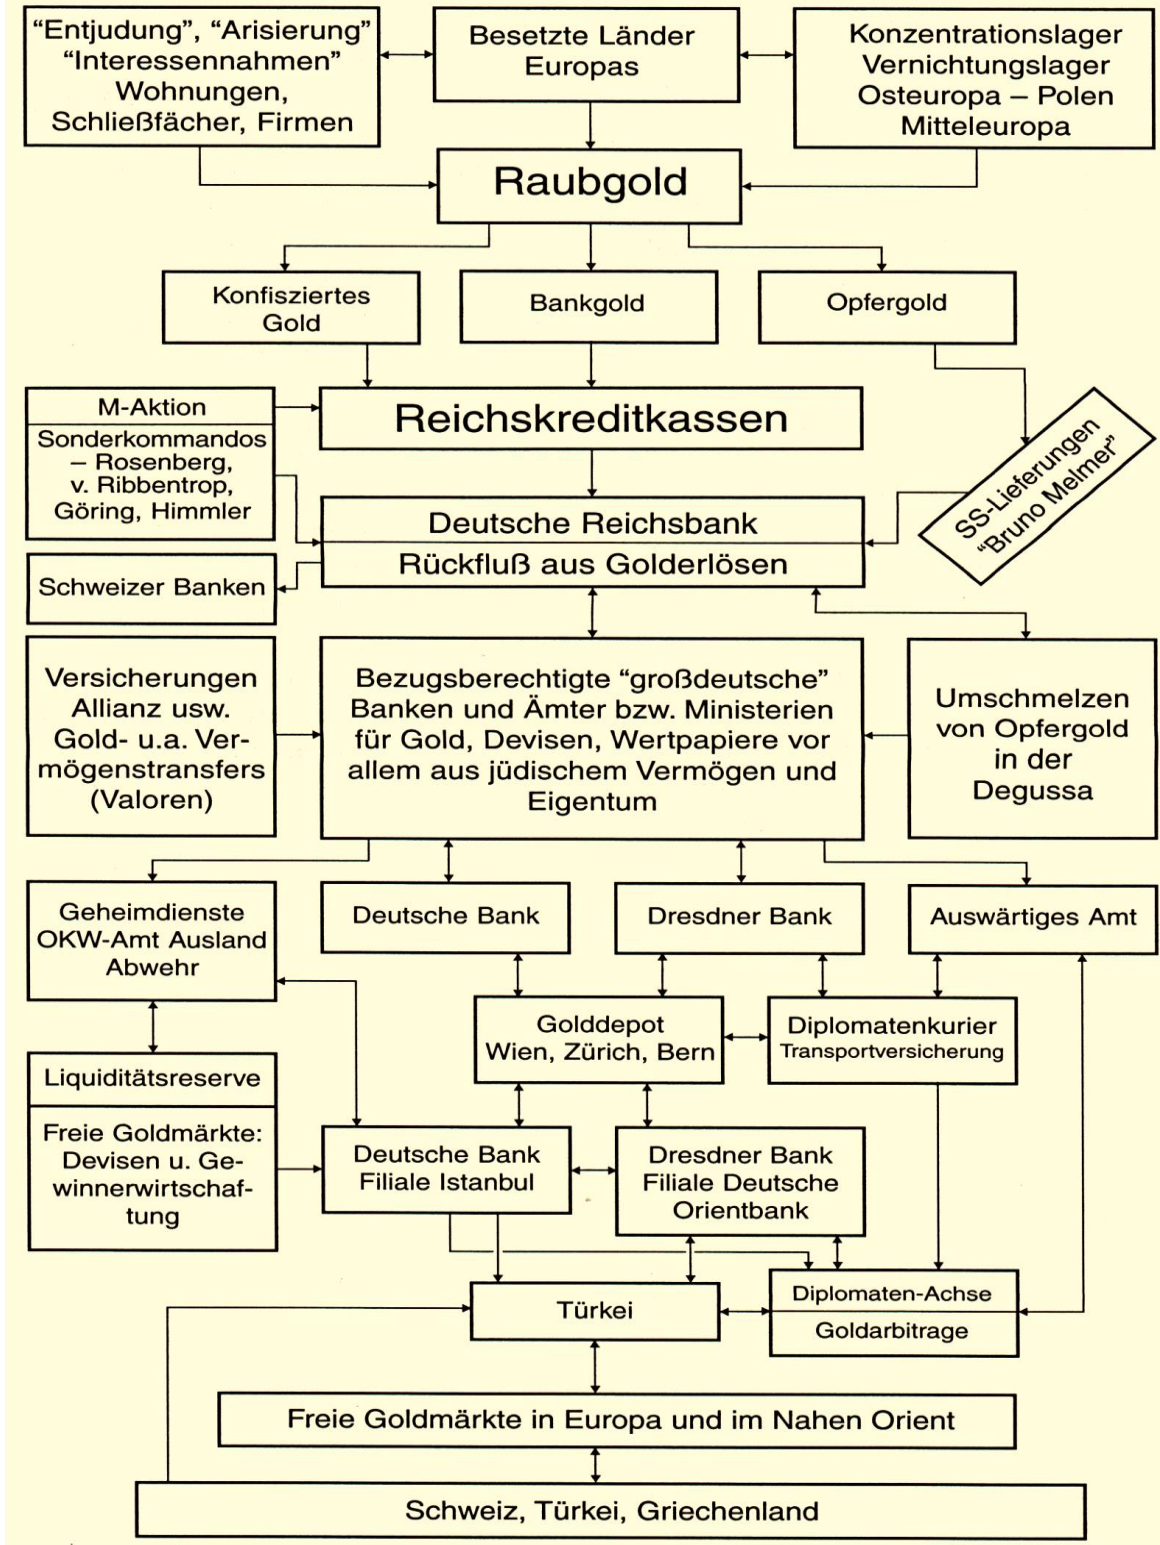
“Entjudung”, “Arisierung” “Interessennahmen” Wohnungen, Schließfächer, Firmen

Besetzte Länder Europas

Konzentrationslager Vernichtungslager Osteuropa – Polen Mitteleuropa

Raubgold

Konfisziertes Gold

Bankgold

Opfergold

M-Aktion

Sonderkommandos – Rosenberg, v. Ribbentrop, Göring, Himmler

Reichskreditkassen

SS-Lieferungen “Bruno Melmer”

Deutsche Reichsbank

Rückfluß aus Golderlösen

Schweizer Banken

Versicherungen Allianz usw. Gold- u.a. Vermögenstransfers (Valoren)

Bezugsberechtigte “großdeutsche” Banken und Ämter bzw. Ministerien für Gold, Devisen, Wertpapiere vor allem aus jüdischem Vermögen und Eigentum

Umschmelzen von Opfergold in der Degussa

Geheimdienste OKW-Amt Ausland Abwehr

Deutsche Bank

Dresdner Bank

Auswärtiges Amt

Golddepot Wien, Zürich, Bern

Diplomatenkurier Transportversicherung

Liquiditätsreserve

Freie Goldmärkte: Devisen u. Gewinnerwirtschaftung

Deutsche Bank Filiale Istanbul

Dresdner Bank Filiale Deutsche Orientbank

Türkei

Diplomaten-Achse

Goldarbitrage

Freie Goldmärkte in Europa und im Nahen Orient

Schweiz, Türkei, Griechenland